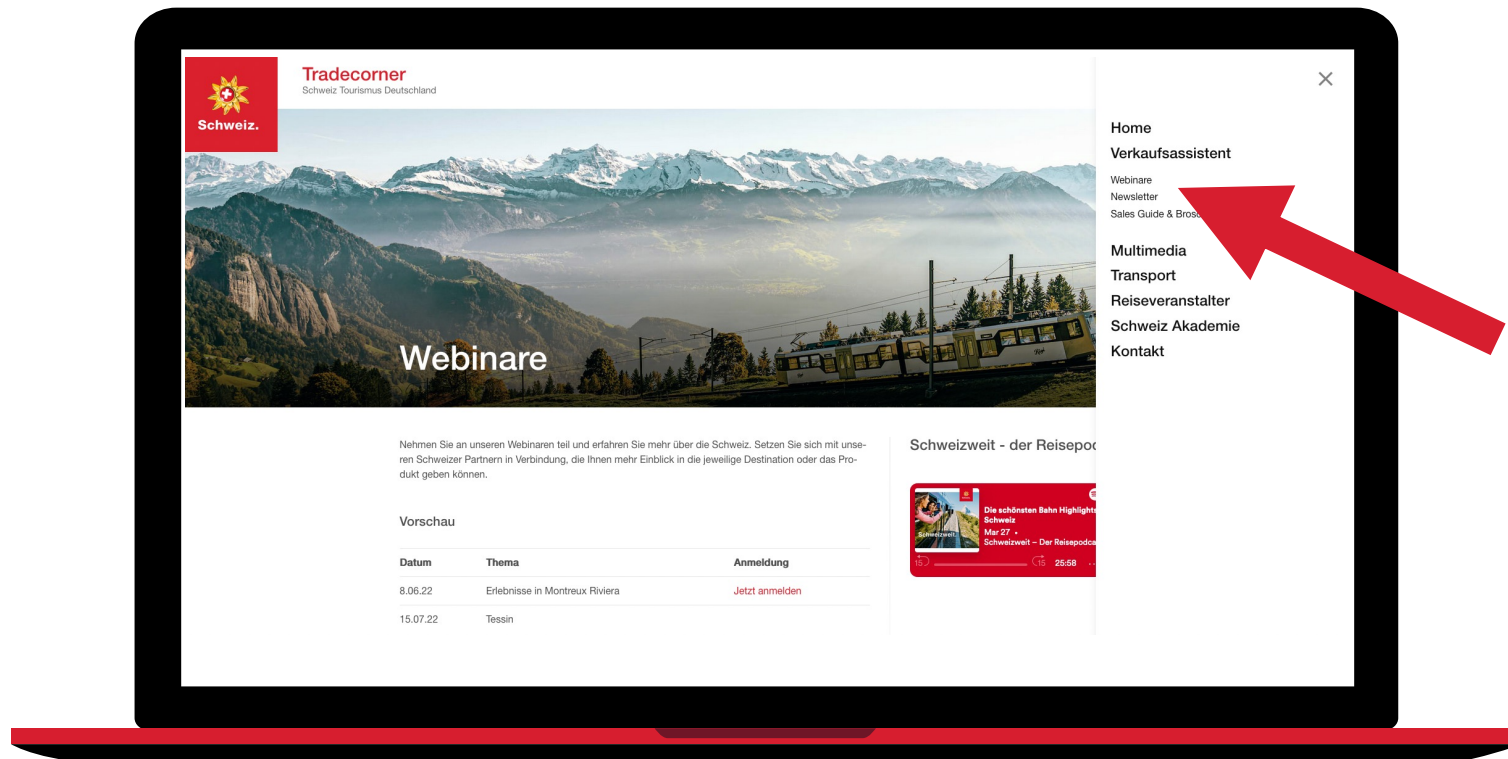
Schweiz.

Tradecorner
Schweiz Tourismus Deutschland

Webinare

Home
Verkaufsassistent
Webinare
Newsletter
Sales Guide & Bros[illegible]

Multimedia
Transport
Reiseveranstalter
Schweiz Akademie
Kontakt

Nehmen Sie an unseren Webinaren teil und erfahren Sie mehr über die Schweiz. Setzen Sie sich mit unseren Schweizer Partnern in Verbindung, die Ihnen mehr Einblick in die jeweilige Destination oder das Produkt geben können.

Vorschau

| Datum | Thema | Anmeldung |
|---|---|---|
| 8.06.22 | Erlebnisse in Montreux Riviera | Jetzt anmelden |
| 15.07.22 | Tessin | |

Schweizweit - der Reisepod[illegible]

Schweizweit.
Die schönsten Bahn Highlights Schweiz
Mar 27 •
Schweizweit – Der Reisepodca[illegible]
15 15 25:58